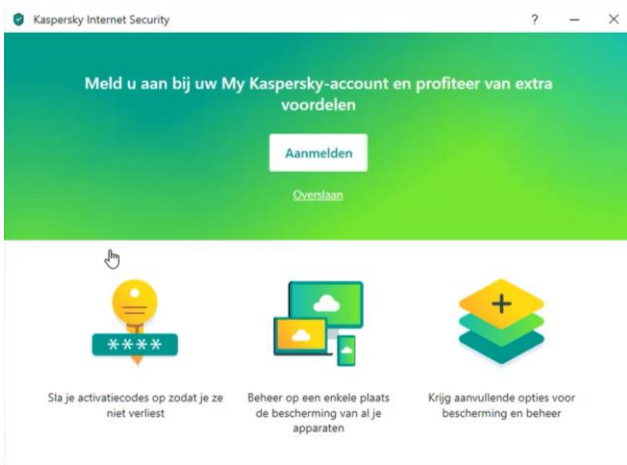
Kaspersky Internet Security

?

Meld u aan bij uw My Kaspersky-account en profiteer van extra voordelen

Aanmelden

Overslaan

****

Sla je activatiecodes op zodat je ze niet verliest

Beheer op een enkele plaats de bescherming van al je apparaten

Krijg aanvullende opties voor bescherming en beheer